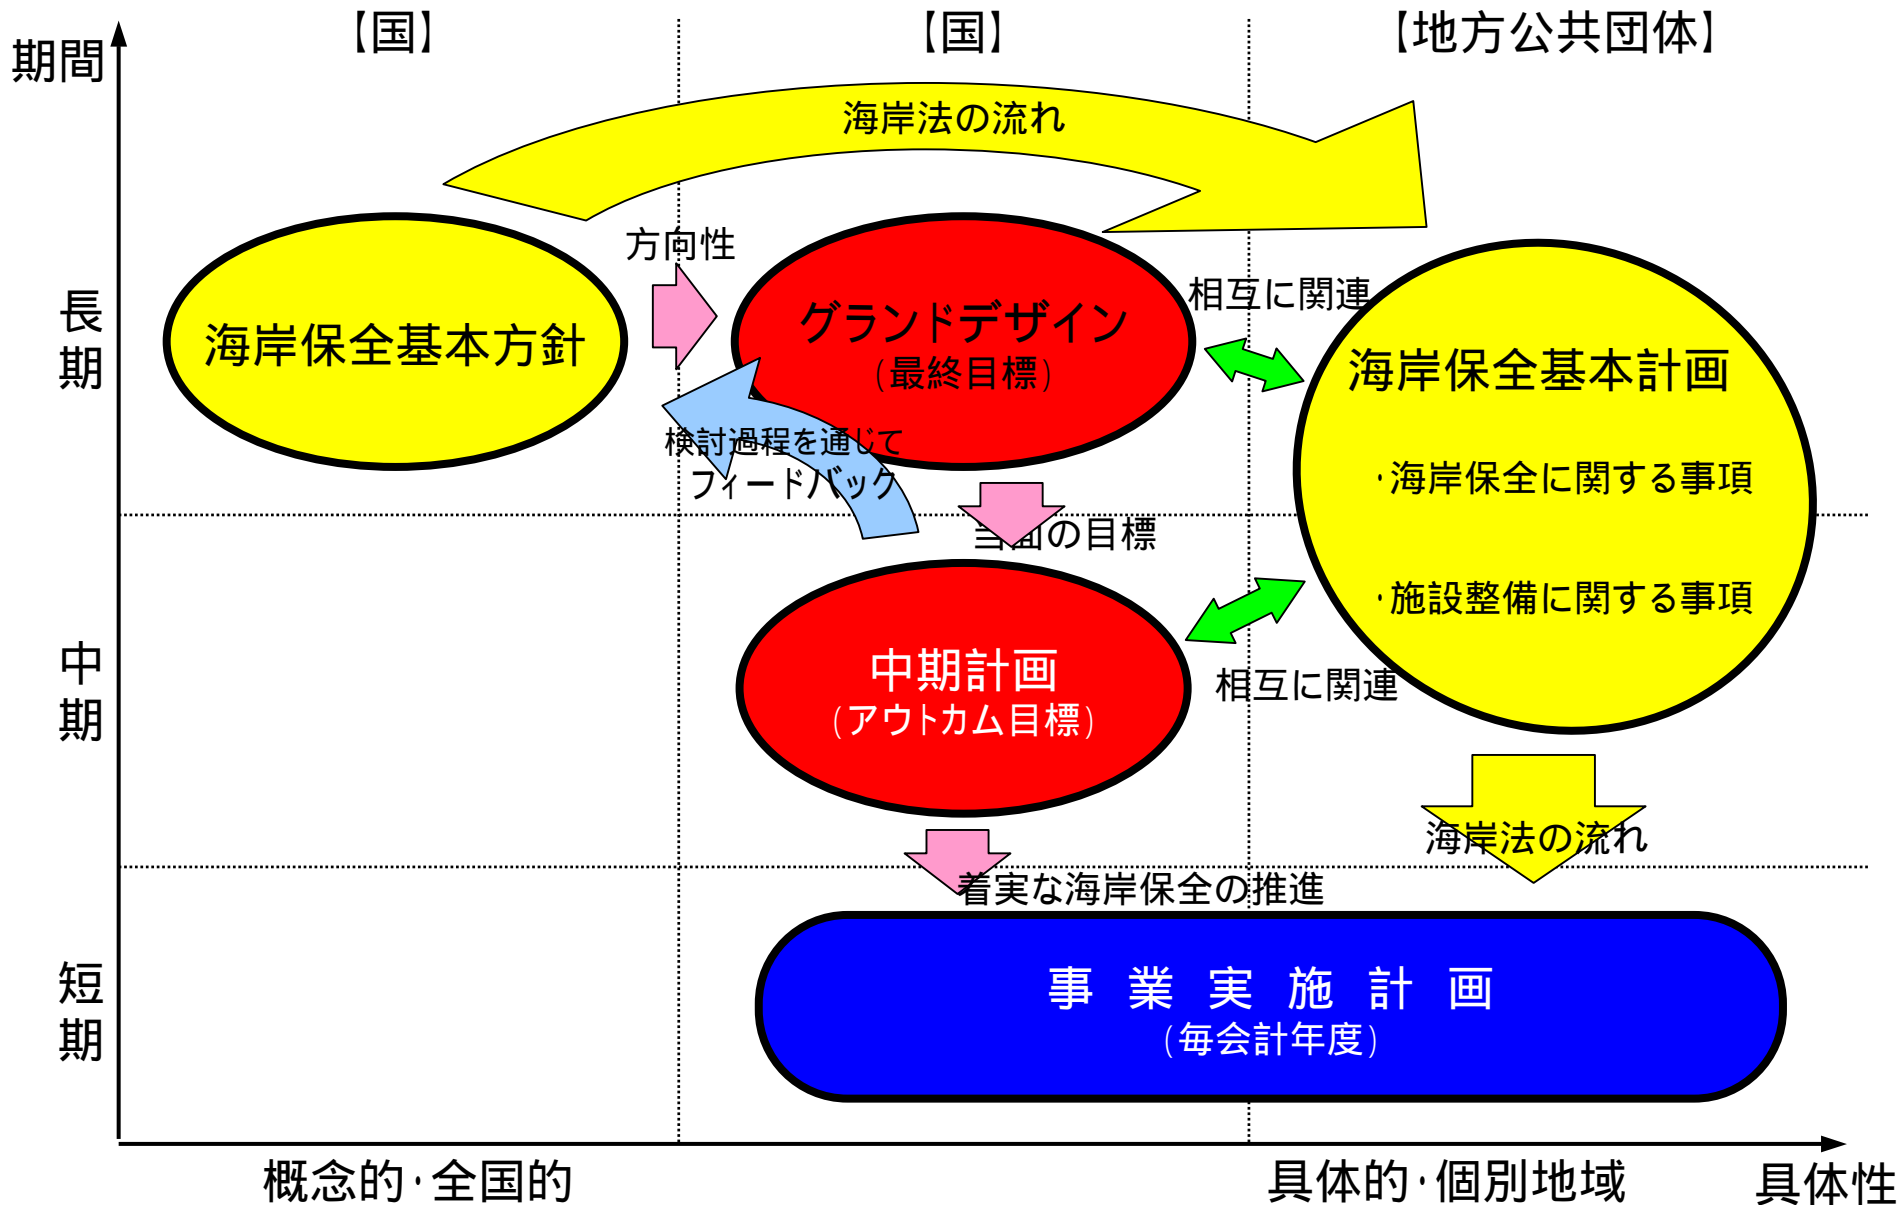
期間

【国】

【国】

【地方公共団体】

海岸法の流れ

方向性

海岸保全基本方針

グランドデザイン
（最終目標）

相互に関連

海岸保全基本計画

・海岸保全に関する事項

・施設整備に関する事項

検討過程を通じて
フィードバック

当面の目標

長期

中期

中期計画
（アウトカム目標）

相互に関連

海岸法の流れ

着実な海岸保全の推進

短期

事　業　実　施　計　画
（毎会計年度）

概念的・全国的

具体的・個別地域

具体性